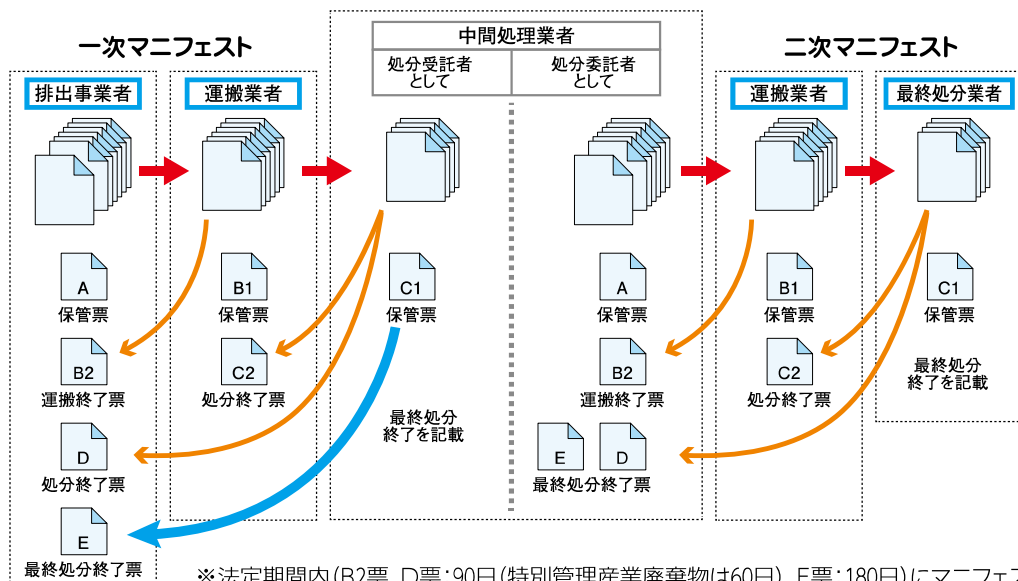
一次マニフェスト

排出事業者

A
保管票

B2
運搬終了票

D
処分終了票

E
最終処分終了票

運搬業者

B1
保管票

C2
処分終了票

中間処理業者

処分受託者として

C1
保管票

最終処分終了を記載

処分委託者として

A
保管票

B2
運搬終了票

E
D
最終処分終了票

二次マニフェスト

運搬業者

B1
保管票

C2
処分終了票

最終処分業者

C1
保管票

最終処分終了を記載

※法定期間内(B2票、D票:90日(特別管理産業廃棄物は60日)、E票:180日)にマニフェス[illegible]